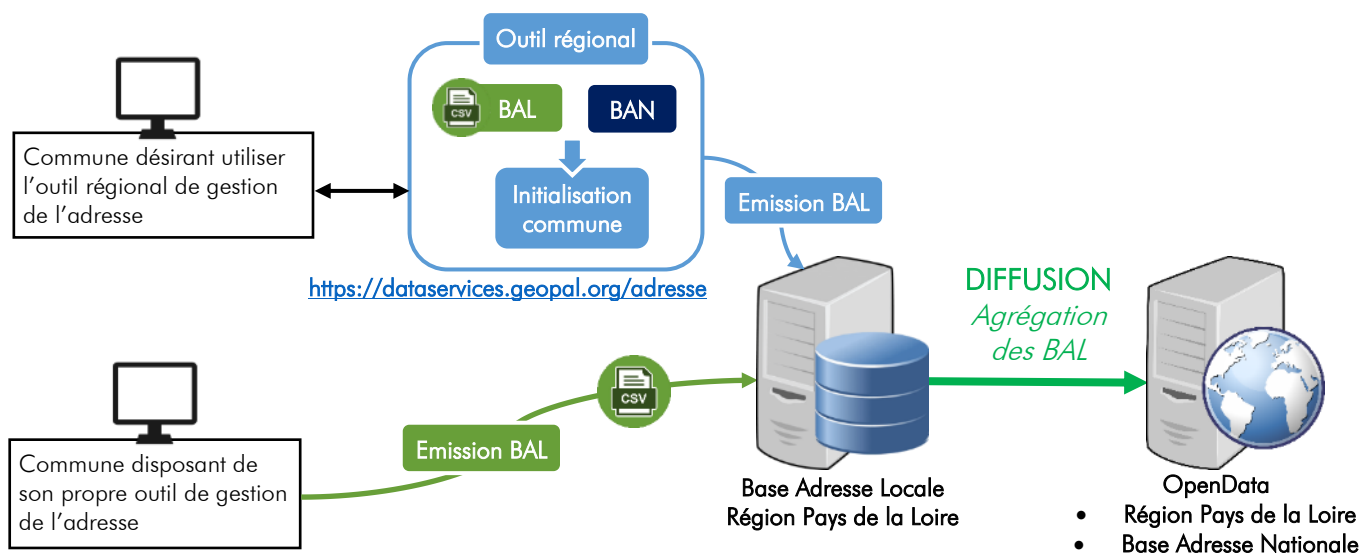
Outil régional

CSV

BAL

BAN

Initialisation commune

Commune désirant utiliser l'outil régional de gestion de l'adresse

https://dataservices.geopal.org/adresse

Emission BAL

DIFFUSION

Agrégation des BAL

CSV

Emission BAL

Commune disposant de son propre outil de gestion de l'adresse

Base Adresse Locale
Région Pays de la Loire

OpenData
• Région Pays de la Loire
• Base Adresse Nationale